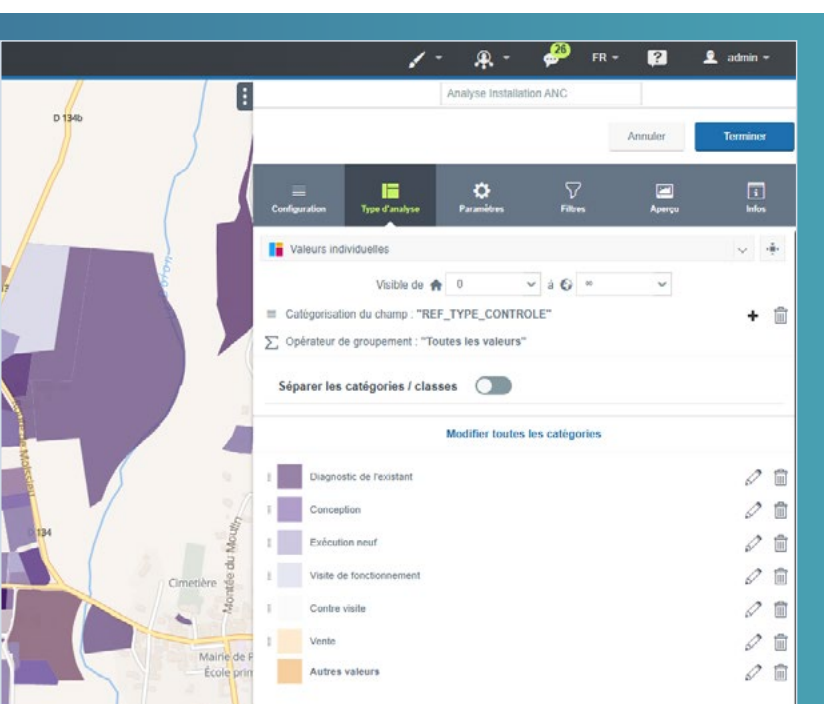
26 FR admin

D 134b

Analyse Installation ANC

Annuler Terminer

Configuration Type d'analyse Paramètres Filtres Aperçu Infos

Valeurs individuelles

Visible de 0 à ∞

Catégorisation du champ : "REF_TYPE_CONTROLE"

Opérateur de groupement : "Toutes les valeurs"

Séparer les catégories / classes

Modifier toutes les catégories

Diagnostic de l'existant

Conception

Exécution neuf

Visite de fonctionnement

Contre visite

Vente

Autres valeurs

D 134

Cimetière

Montée du Moulin

Mairie de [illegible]

École prim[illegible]